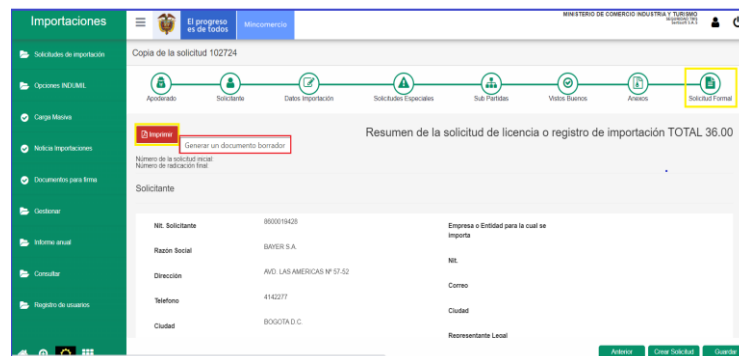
Importaciones

Solicitudes de importación

Opciones INDUMIL

Carga Masiva

Noticia Importaciones

Documentos para firma

Gestionar

Informe anual

Consultar

Registro de usuarios

El progreso es de todos

Mincomercio

MINISTERIO DE COMERCIO INDUSTRIA Y TURISMO

Copia de la solicitud 102724

Apoderado

Solicitante

Datos Importación

Solicitudes Especiales

Sub Partidas

Vistos Buenos

Anexos

Solicitud Formal

Imprimir

Generar un documento borrador

Resumen de la solicitud de licencia o registro de importación TOTAL 36.00

Número de la solicitud inicial:
Número de radicación final:

Solicitante

| Nit. Solicitante | 8600019428 | Empresa o Entidad para la cual se importa |
|---|---|---|
| Razón Social | BAYER S.A. | Nit. |
| Dirección | AVD. LAS AMERICAS Nº 57-52 | Correo |
| Telefono | 4142277 | Ciudad |
| Ciudad | BOGOTA D.C. | Representante Legal |

Anterior

Crear Solicitud

Guardar